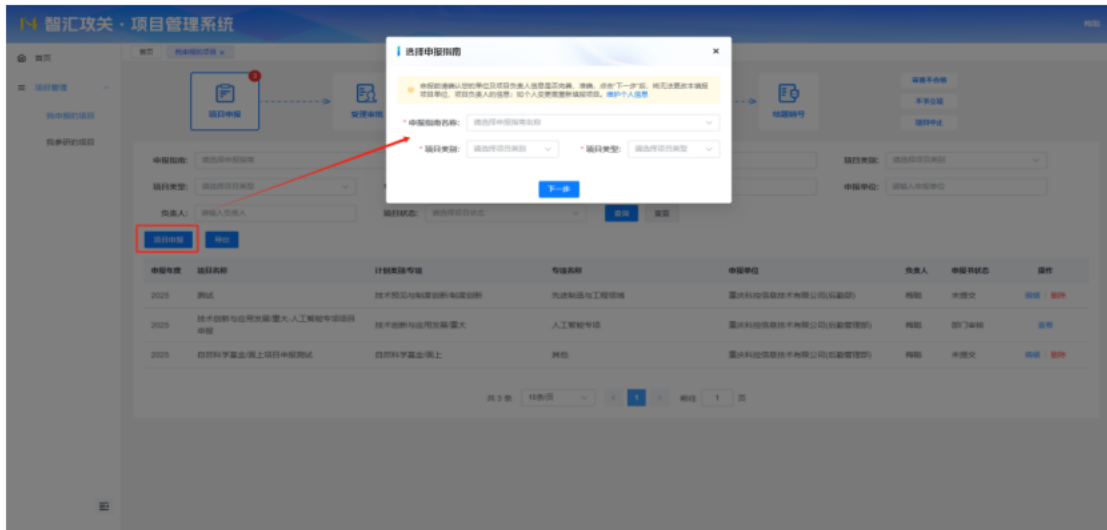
智汇攻关 · 项目管理系统

首页
项目管理
我申报的项目
我参研的项目

首页 我申报的项目 ×

3
项目申报
受理审批
经费拨付
签署平台
下发立项
项目申报
结题验收

申报指南: 请选择申报指南
项目类型: 请选择项目类型
负责人: 请输入负责人
项目状态: 请选择项目状态
项目类别: 请选择项目类别
申报单位: 请输入申报单位
查询 重置

项目申报 导出

| 申报年度 | 项目名称 | 计划类别/专项 | 专项名称 | 申报单位 | 负责人 | 申报书状态 | 操作 |
|---|---|---|---|---|---|---|---|
| 2025 | 测试 | 技术预见与制度创新/制度创新 | 先进制造与工程领域 | 重庆科技信息技术有限公司(后勤部) | 梅凯 | 未提交 | 编辑 删除 |
| 2025 | 技术创新与应用发展/重大-人工智能专项项目申报 | 技术创新与应用发展/重大 | 人工智能专项 | 重庆科技信息技术有限公司(后勤管理部) | 梅凯 | 部门审核 | 查看 |
| 2025 | 自然科学基金/面上项目申报测试 | 自然科学基金/面上 | 其他 | 重庆科技信息技术有限公司(后勤管理部) | 梅凯 | 未提交 | 编辑 删除 |

共 3 条 10条/页 1 前往 1 页

选择申报指南 ×
申报前请确认您的单位及项目负责人信息是否完善、准确，点击"下一步"后，将无法更改本项目项目单位、项目负责人的信息，如个人变更需重新填报项目。维护个人信息
* 申报指南名称: 请选择申报指南名称
* 项目类别: 请选择项目类别
* 项目类型: 请选择项目类型
下一步